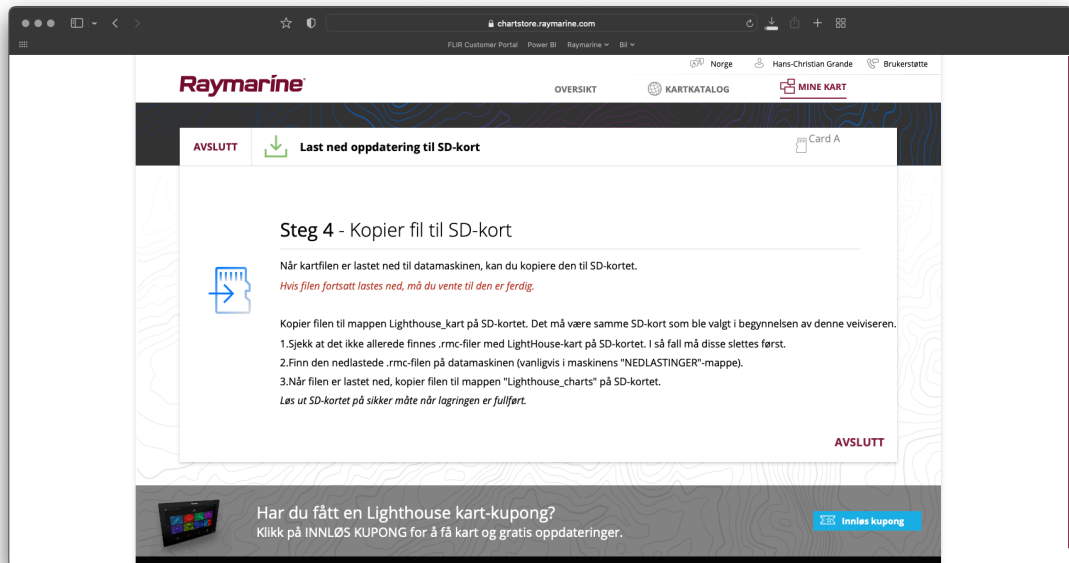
chartstore.raymarine.com

FLIR Customer Portal Power BI Raymarine Bil

Norge Hans-Christian Grande Brukerstøtte

Raymarine

OVERSIKT KARTKATALOG MINE KART

AVSLUTT Last ned oppdatering til SD-kort

Card A

Steg 4 - Kopier fil til SD-kort

Når kartfilen er lastet ned til datamaskinen, kan du kopiere den til SD-kortet.

Hvis filen fortsatt lastes ned, må du vente til den er ferdig.

Kopier filen til mappen Lighthouse_kart på SD-kortet. Det må være samme SD-kort som ble valgt i begynnelsen av denne veiviseren.

1.Sjekk at det ikke allerede finnes .rmc-filer med LightHouse-kart på SD-kortet. I så fall må disse slettes først.

2.Finn den nedlastede .rmc-filen på datamaskinen (vanligvis i maskinens "NEDLASTINGER"-mappe).

3.Når filen er lastet ned, kopier filen til mappen "Lighthouse_charts" på SD-kortet.

Løs ut SD-kortet på sikker måte når lagringen er fullført.

AVSLUTT

Har du fått en Lighthouse kart-kupong?

Klikk på INNLØS KUPONG for å få kart og gratis oppdateringer.

Innløs kupong